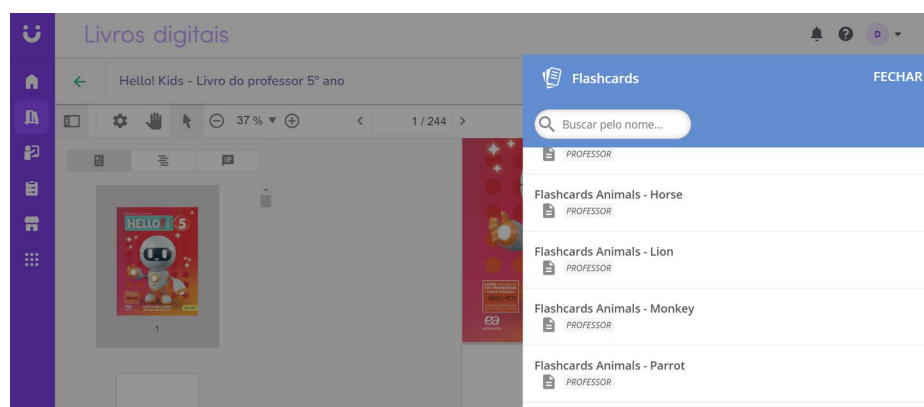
Livros digitais

D

Hello! Kids - Livro do professor 5º ano

37 %

1 / 244

HELLO! 5

1

Flashcards

FECHAR

Buscar pelo nome...

PROFESSOR

Flashcards Animals - Horse

PROFESSOR

Flashcards Animals - Lion

PROFESSOR

Flashcards Animals - Monkey

PROFESSOR

Flashcards Animals - Parrot

PROFESSOR